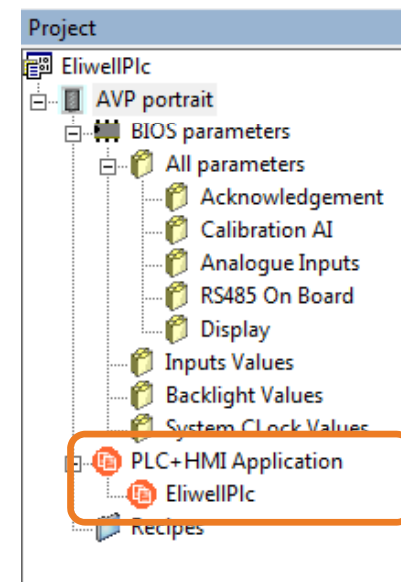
Project
EliwellPlc
AVP portrait
BIOS parameters
All parameters
Acknowledgement
Calibration AI
Analogue Inputs
RS485 On Board
Display
Inputs Values
Backlight Values
System CLock Values
PLC+HMI Application
EliwellPlc
Recipes